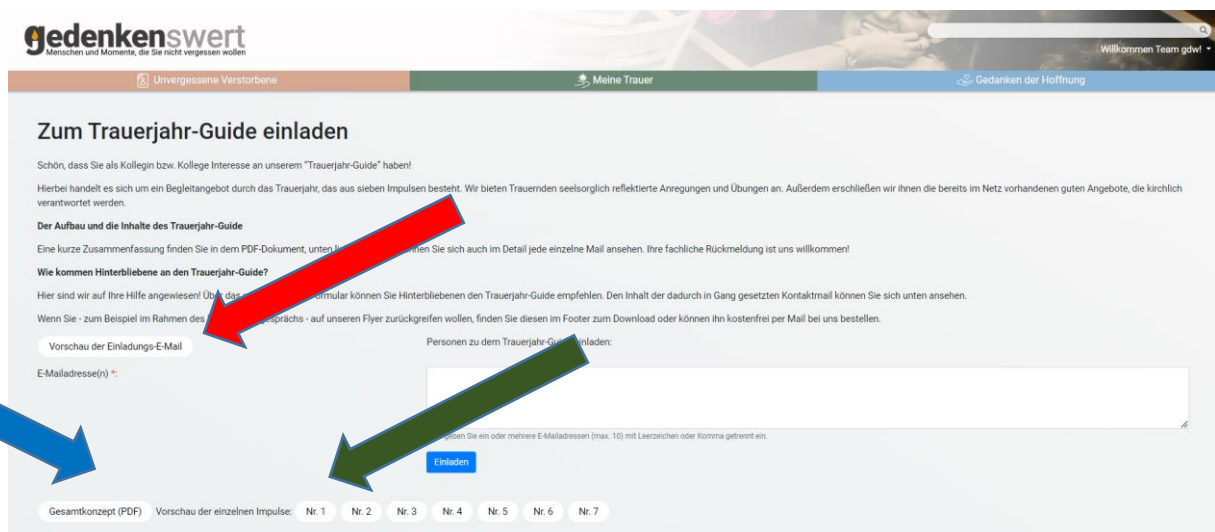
gedenkenswert
Menschen und Momente, die Sie nicht vergessen wollen

Willkommen Team gdw!

Unvergessene Verstorbene | Meine Trauer | Gedanken der Hoffnung

Zum Trauerjahr-Guide einladen

Schön, dass Sie als Kollegin bzw. Kollege Interesse an unserem "Trauerjahr-Guide" haben!

Hierbei handelt es sich um ein Begleitangebot durch das Trauerjahr, das aus sieben Impulsen besteht. Wir bieten Trauernden seelsorglich reflektierte Anregungen und Übungen an. Außerdem erschließen wir ihnen die bereits im Netz vorhandenen guten Angebote, die kirchlich verantwortet werden.

Der Aufbau und die Inhalte des Trauerjahr-Guide

Eine kurze Zusammenfassung finden Sie in dem PDF-Dokument, unten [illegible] nen Sie sich auch im Detail jede einzelne Mail ansehen. Ihre fachliche Rückmeldung ist uns willkommen!

Wie kommen Hinterbliebene an den Trauerjahr-Guide?

Hier sind wir auf Ihre Hilfe angewiesen! Üb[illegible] das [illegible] rmular können Sie Hinterbliebenen den Trauerjahr-Guide empfehlen. Den Inhalt der dadurch in Gang gesetzten Kontaktmail können Sie sich unten ansehen.

Wenn Sie - zum Beispiel im Rahmen des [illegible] gesprächs - auf unseren Flyer zurückgreifen wollen, finden Sie diesen im Footer zum Download oder können ihn kostenfrei per Mail bei uns bestellen.

Vorschau der Einladungs-E-Mail

Personen zu dem Trauerjahr-Gu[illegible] einladen:

E-Mailadresse(n) *:

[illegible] geben Sie ein oder mehrere E-Mailadressen (max. 10) mit Leerzeichen oder Komma getrennt ein.

Einladen

Gesamtkonzept (PDF) Vorschau der einzelnen Impulse: Nr. 1 Nr. 2 Nr. 3 Nr. 4 Nr. 5 Nr. 6 Nr. 7